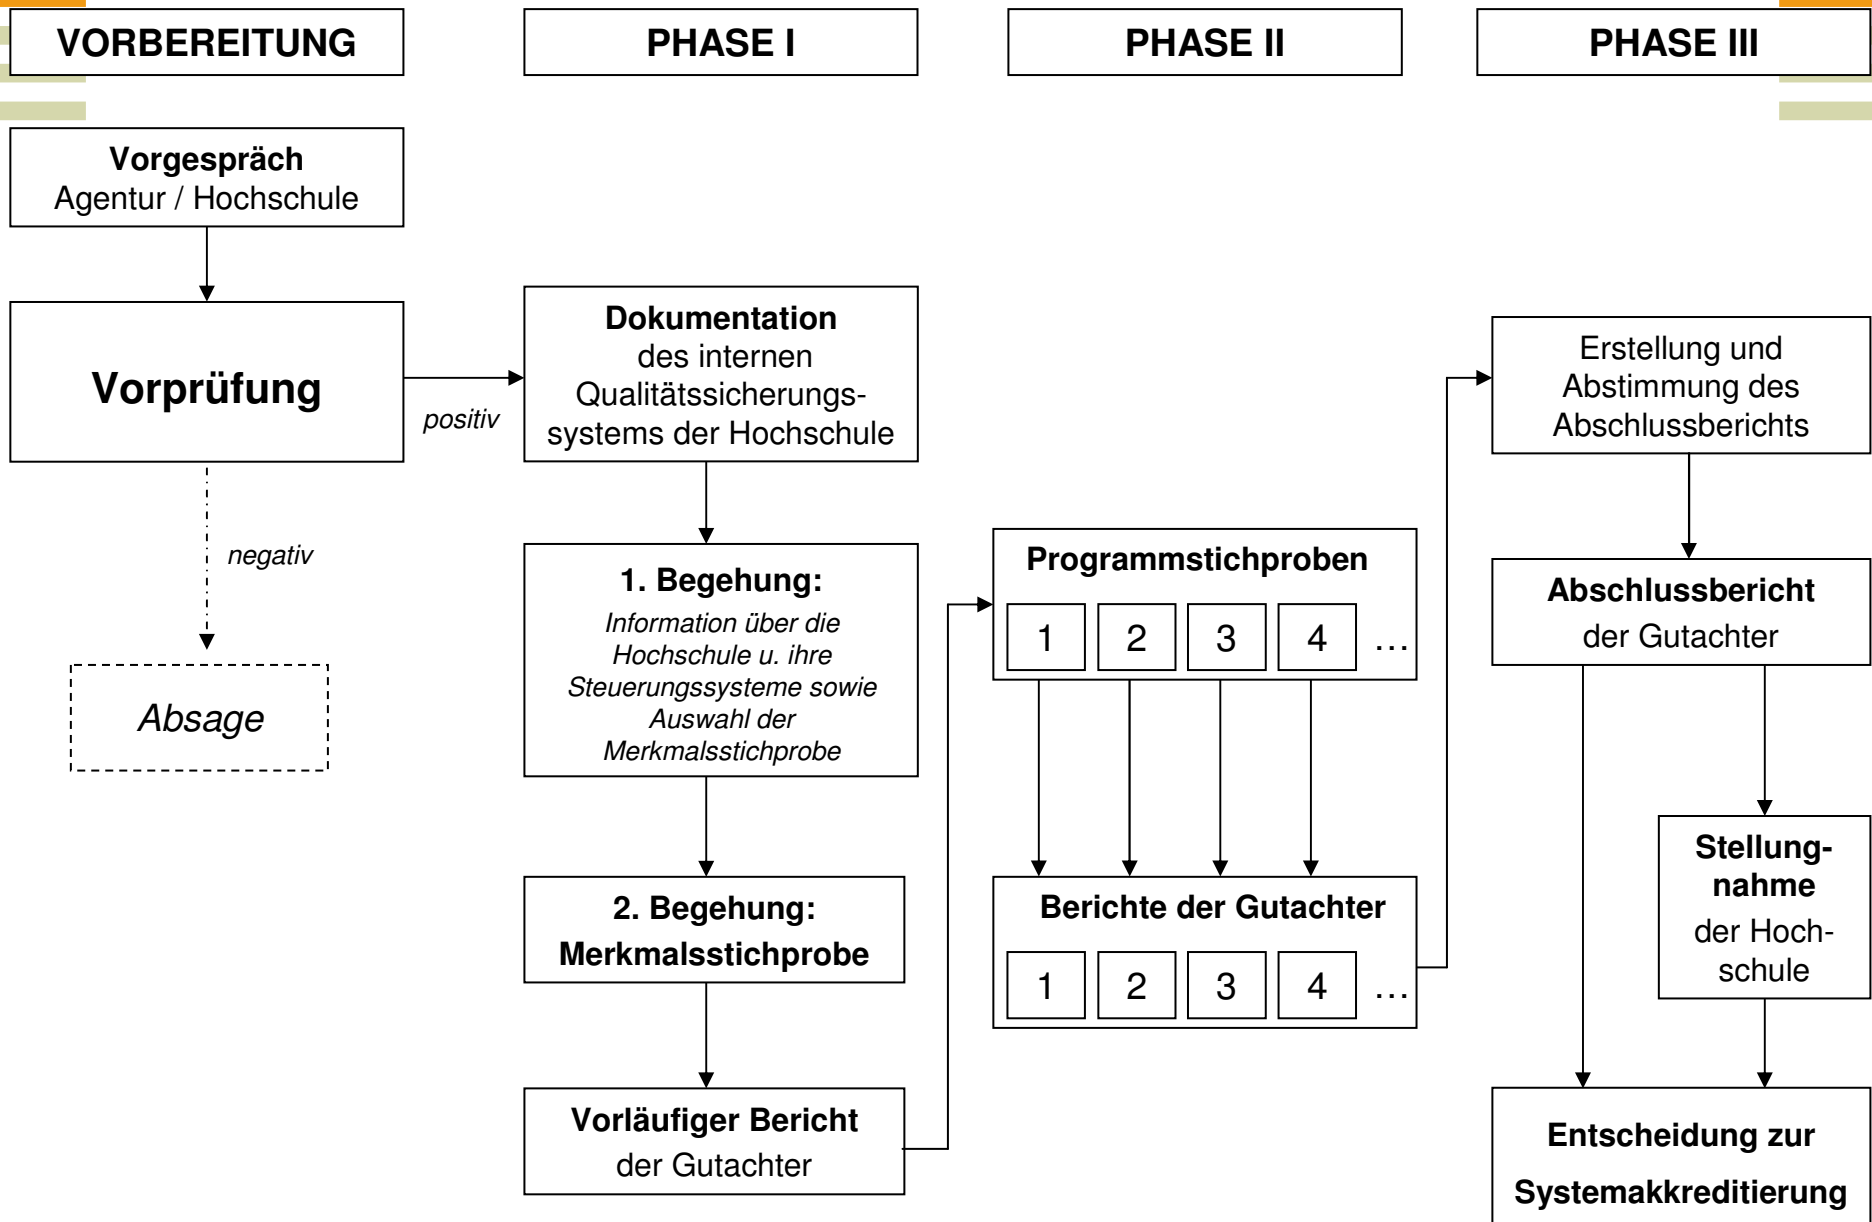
VORBEREITUNG

PHASE I

PHASE II

PHASE III

Vorgespräch
Agentur / Hochschule

Vorprüfung

positiv

negativ

Absage

Dokumentation
des internen Qualitätssicherungssystems der Hochschule

1. Begehung:
Information über die Hochschule u. ihre Steuerungssysteme sowie Auswahl der Merkmalsstichprobe

2. Begehung:
Merkmalsstichprobe

Vorläufiger Bericht
der Gutachter

Programmstichproben

| 1 | 2 | 3 | 4 | … |
|---|---|---|---|---|

Berichte der Gutachter

| 1 | 2 | 3 | 4 | … |
|---|---|---|---|---|

Erstellung und Abstimmung des Abschlussberichts

Abschlussbericht
der Gutachter

Stellungnahme
der Hochschule

Entscheidung zur
Systemakkreditierung